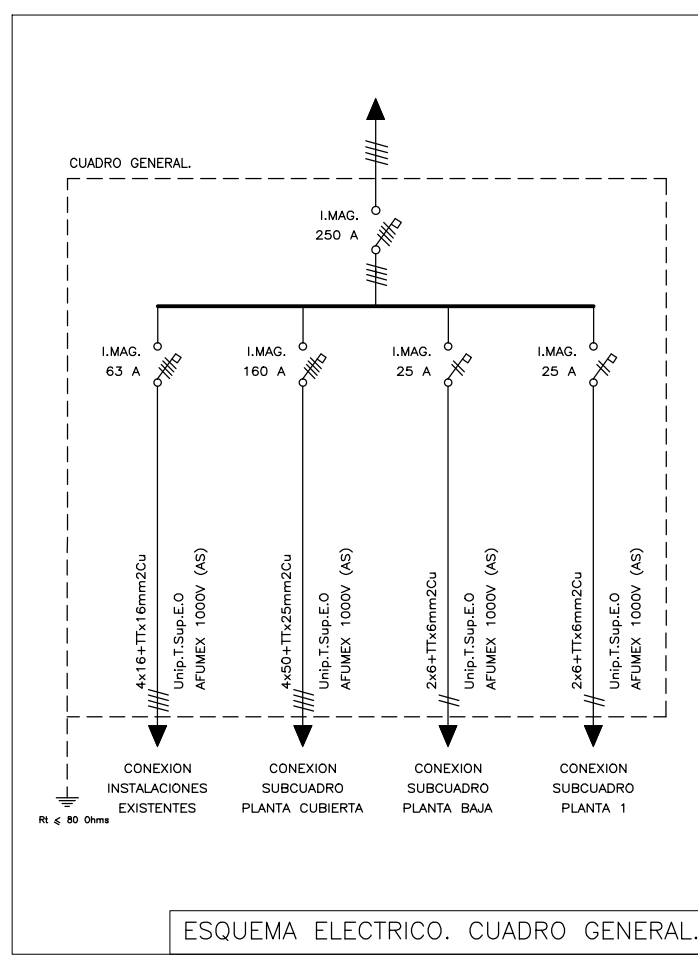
CUADRO GENERAL.

I.MAG.
250 A

I.MAG.
63 A

I.MAG.
160 A

I.MAG.
25 A

I.MAG.
25 A

4x16+TTx16mm2Cu
Unip.T.Sup.E.O
AFUMEX 1000V (AS)

4x50+TTx25mm2Cu
Unip.T.Sup.E.O
AFUMEX 1000V (AS)

2x6+TTx6mm2Cu
Unip.T.Sup.E.O
AFUMEX 1000V (AS)

2x6+TTx6mm2Cu
Unip.T.Sup.E.O
AFUMEX 1000V (AS)

CONEXION
INSTALACIONES
EXISTENTES

CONEXION
SUBCUADRO
PLANTA CUBIERTA

CONEXION
SUBCUADRO
PLANTA BAJA

CONEXION
SUBCUADRO
PLANTA 1

Rt $\leqslant$ 80 Ohms

ESQUEMA ELECTRICO. CUADRO GENERAL.